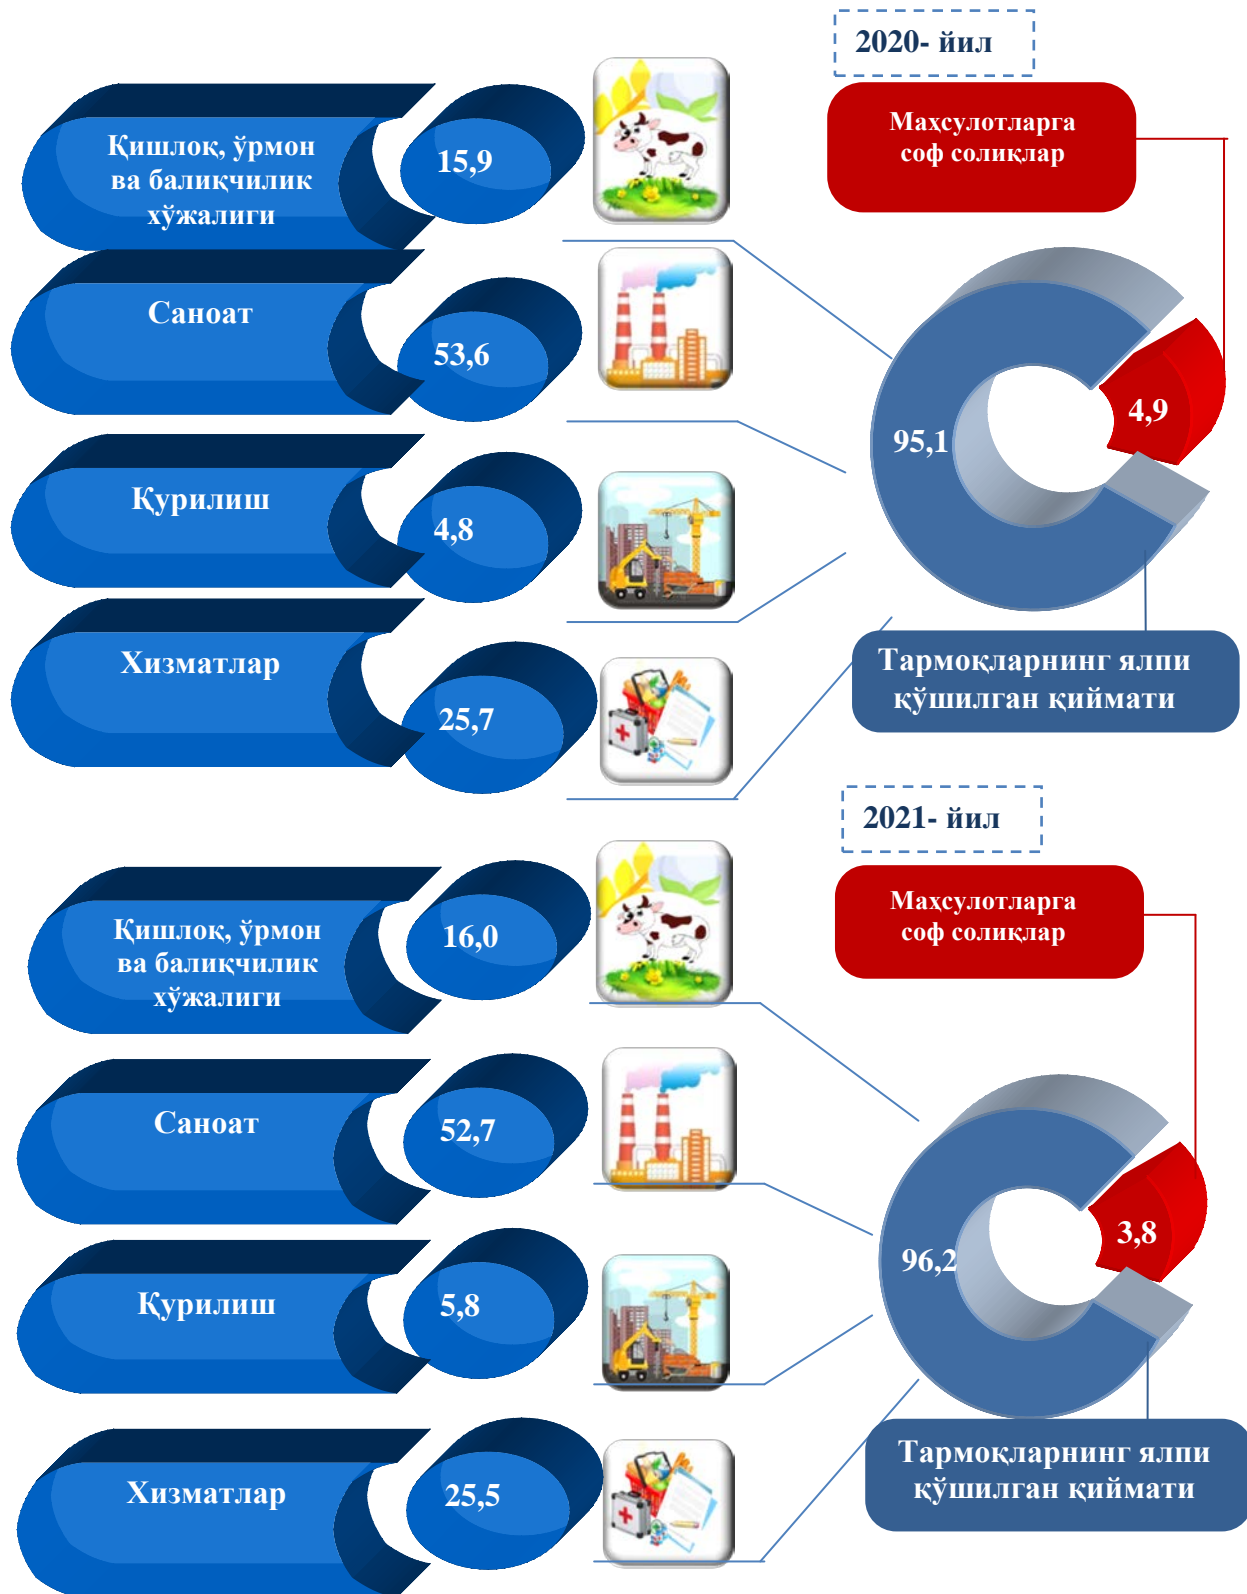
2020- йил

Маҳсулотларга соф солиқлар

Қишлоқ, ўрмон ва балиқчилик хўжалиги

15,9

Саноат

53,6

Қурилиш

4,8

Хизматлар

25,7

95,1

4,9

Тармоқларнинг ялпи қўшилган қиймати

2021- йил

Маҳсулотларга соф солиқлар

Қишлоқ, ўрмон ва балиқчилик хўжалиги

16,0

Саноат

52,7

Қурилиш

5,8

Хизматлар

25,5

96,2

3,8

Тармоқларнинг ялпи қўшилган қиймати